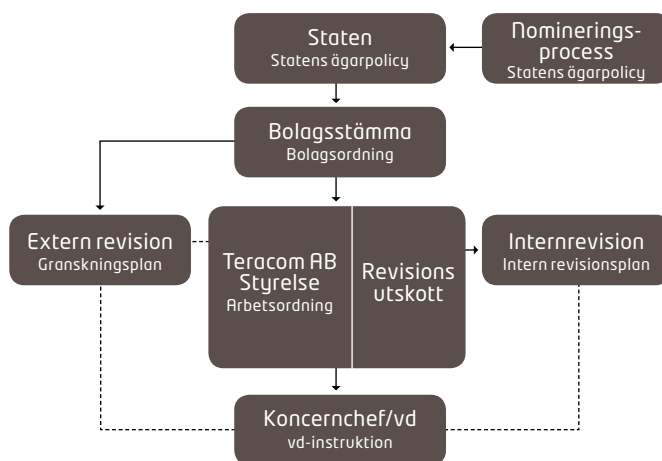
Staten
Statens ägarpolicy

Nominerings-process
Statens ägarpolicy

Bolagsstämma
Bolagsordning

Extern revision
Granskningsplan

Teracom AB
Styrelse
Arbetsordning

Revisions utskott

Internrevision
Intern revisionsplan

Koncernchef/vd
vd-instruktion